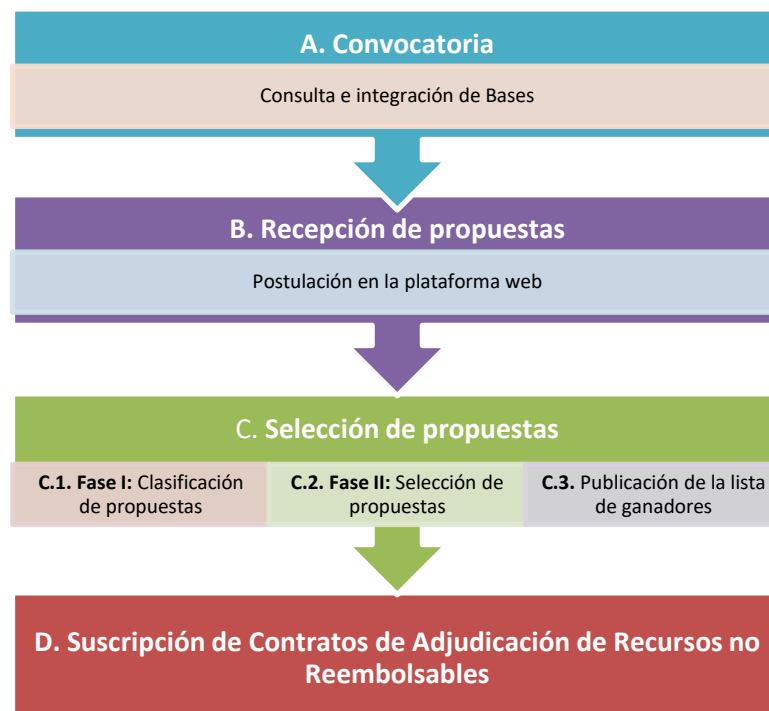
A. Convocatoria

Consulta e integración de Bases

B. Recepción de propuestas

Postulación en la plataforma web

C. Selección de propuestas

C.1. Fase I: Clasificación de propuestas

C.2. Fase II: Selección de propuestas

C.3. Publicación de la lista de ganadores

D. Suscripción de Contratos de Adjudicación de Recursos no Reembolsables